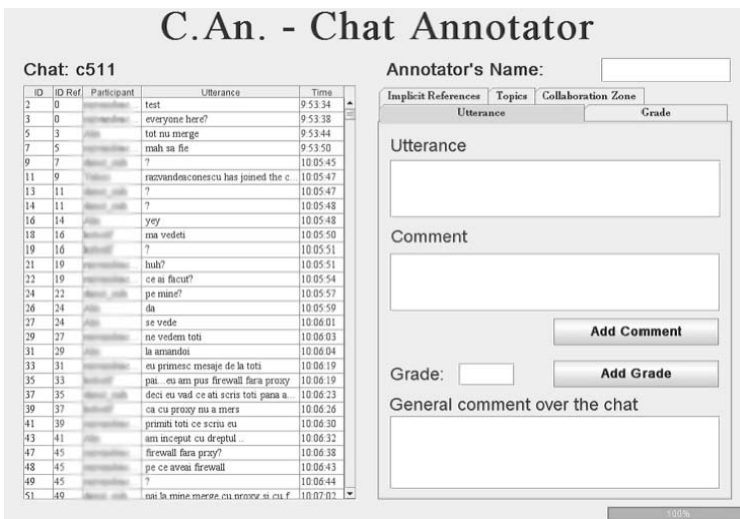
C.An. - Chat Annotator

Chat: c511

| ID | ID Ref | Participant | Utterance | Time |
|---|---|---|---|---|
| 2 | 0 | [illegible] | test | 9:53:34 |
| 3 | 0 | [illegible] | everyone here? | 9:53:38 |
| 5 | 3 | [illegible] | tot nu merge | 9:53:44 |
| 7 | 5 | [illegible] | mah sa fie | 9:53:50 |
| 9 | 7 | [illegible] | ? | 10:05:45 |
| 11 | 9 | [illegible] | razvandeaconescu has joined the c... | 10:05:47 |
| 13 | 11 | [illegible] | ? | 10:05:47 |
| 14 | 11 | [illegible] | ? | 10:05:48 |
| 16 | 14 | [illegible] | yey | 10:05:48 |
| 18 | 16 | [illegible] | ma vedeti | 10:05:50 |
| 19 | 16 | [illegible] | ? | 10:05:51 |
| 21 | 19 | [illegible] | huh? | 10:05:51 |
| 22 | 19 | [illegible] | ce ai facut? | 10:05:54 |
| 24 | 22 | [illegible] | pe mine? | 10:05:57 |
| 26 | 24 | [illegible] | da | 10:05:59 |
| 27 | 24 | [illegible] | se vede | 10:06:01 |
| 29 | 27 | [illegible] | ne vedem toti | 10:06:03 |
| 31 | 29 | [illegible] | la amandoi | 10:06:04 |
| 33 | 31 | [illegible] | eu primesc mesaje de la toti | 10:06:19 |
| 35 | 33 | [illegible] | pai...eu am pus firewall fara proxy | 10:06:19 |
| 37 | 35 | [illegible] | deci eu vad ce ati scris toti pana a... | 10:06:23 |
| 39 | 37 | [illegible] | ca cu proxy nu a mers | 10:06:26 |
| 41 | 39 | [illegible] | primiti toti ce scriu eu | 10:06:30 |
| 43 | 41 | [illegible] | am inceput cu dreptul .. | 10:06:32 |
| 47 | 45 | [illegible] | firewall fara prxy? | 10:06:38 |
| 48 | 45 | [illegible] | pe ce aveai firewall | 10:06:43 |
| 49 | 45 | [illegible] | ? | 10:06:44 |
| 51 | 49 | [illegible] | pai la mine merge cu proxy si cu f... | 10:07:02 |

Annotator's Name:

Implicit References | Topics | Collaboration Zone
Utterance | Grade

Utterance

Comment

Add Comment

Grade:

Add Grade

General comment over the chat

100%